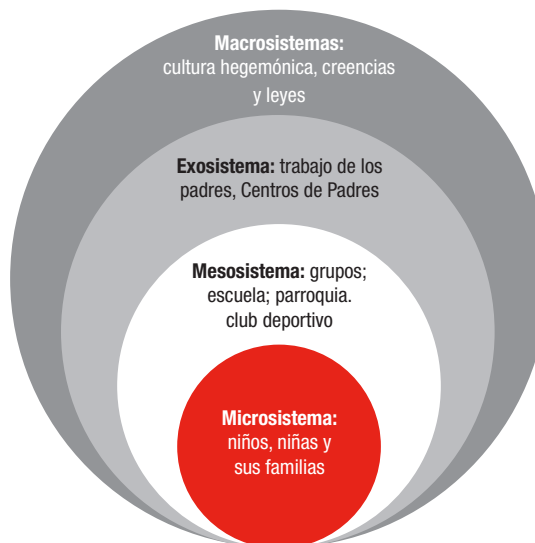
**Macrosistemas:** cultura hegemónica, creencias y leyes

**Exosistema:** trabajo de los padres, Centros de Padres

**Mesosistema:** grupos; escuela; parroquia. club deportivo

**Microsistema:** niños, niñas y sus familias